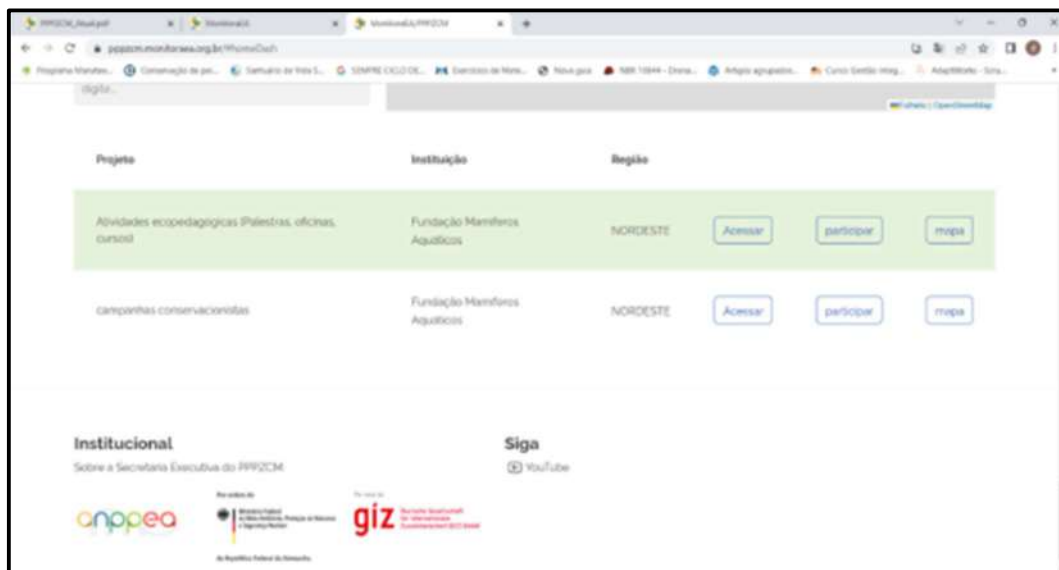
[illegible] × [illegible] × MonitoraEA/PPPZCM ×

pppzcm.monitoraea.org.br/#home/Dash

digite...

Leaflet | OpenStreetMap

| Projeto | Instituição | Região | | | |
|---|---|---|---|---|---|
| Atividades ecopedagogicas (Palestras, oficinas, cursos) | Fundação Mamíferos Aquáticos | NORDESTE | Acessar | participar | mapa |
| campanhas conservacionistas | Fundação Mamíferos Aquáticos | NORDESTE | Acessar | participar | mapa |

Institucional

Sobre a Secretaria Executiva do PPPZCM

Siga

YouTube

anppea

giz